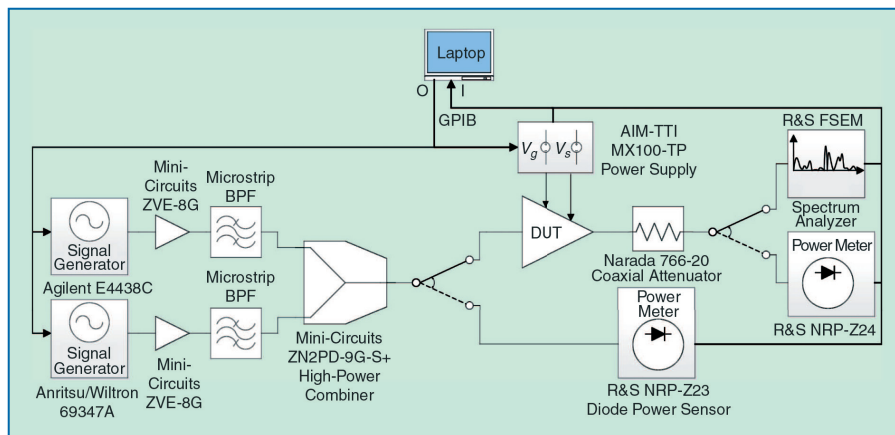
Laptop

O

I

GPIB

$V_g$ $V_s$

AIM-TTI MX100-TP Power Supply

R&S FSEM

Spectrum Analyzer

Mini-Circuits ZVE-8G

Microstrip BPF

Signal Generator

Agilent E4438C

DUT

Narada 766-20 Coaxial Attenuator

Power Meter

R&S NRP-Z24

Microstrip BPF

Signal Generator

Anritsu/Wiltron 69347A

Mini-Circuits ZVE-8G

Mini-Circuits ZN2PD-9G-S+ High-Power Combiner

Power Meter

R&S NRP-Z23 Diode Power Sensor